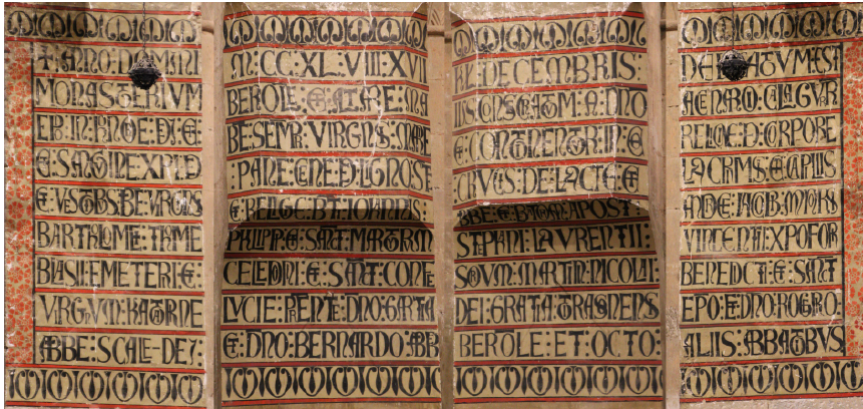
ANNO DOMINI
MONASTERIUM
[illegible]
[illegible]
E VESTIBUS BEATORUM
BARTHOLOMEI TAME
BLASII EMETERII E
VIRGINUM KATERINE
ABBE SCALE DEI

M CC XL VIII XVII
BEROLE E ALTARE MA
BE SEMP VIRGINIS MARIE
PANE CENE DNI NOSTE
E RELIQ B IOHANNIS
PHILIPPI E SANCT MARTINI
CELEDONI E SANCT CONE
LUCIE PRESENTE DNO GARS
E DNO BERNARDO ABB

KL DECEMBRIS
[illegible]
E CONTENTE IN E
CRUCIS DE LACTE E
ABBE E BEATI APOST
STEPHANI LAURENTII
SOUM MARTINI NICOLAI
DEI GRATIA TIRASONENS
BEROLE ET OCTO

DE ALTARI SUM MESTI
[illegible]
RELIQ E CORPORE
LA CRMS E CAPILLIS
ANDE IACOBI MATHI
VINCENTII EXPOFOR
BENEDICTI E SANCT
EPO E DNO ROGERO
ALIIS ABBATIBUS